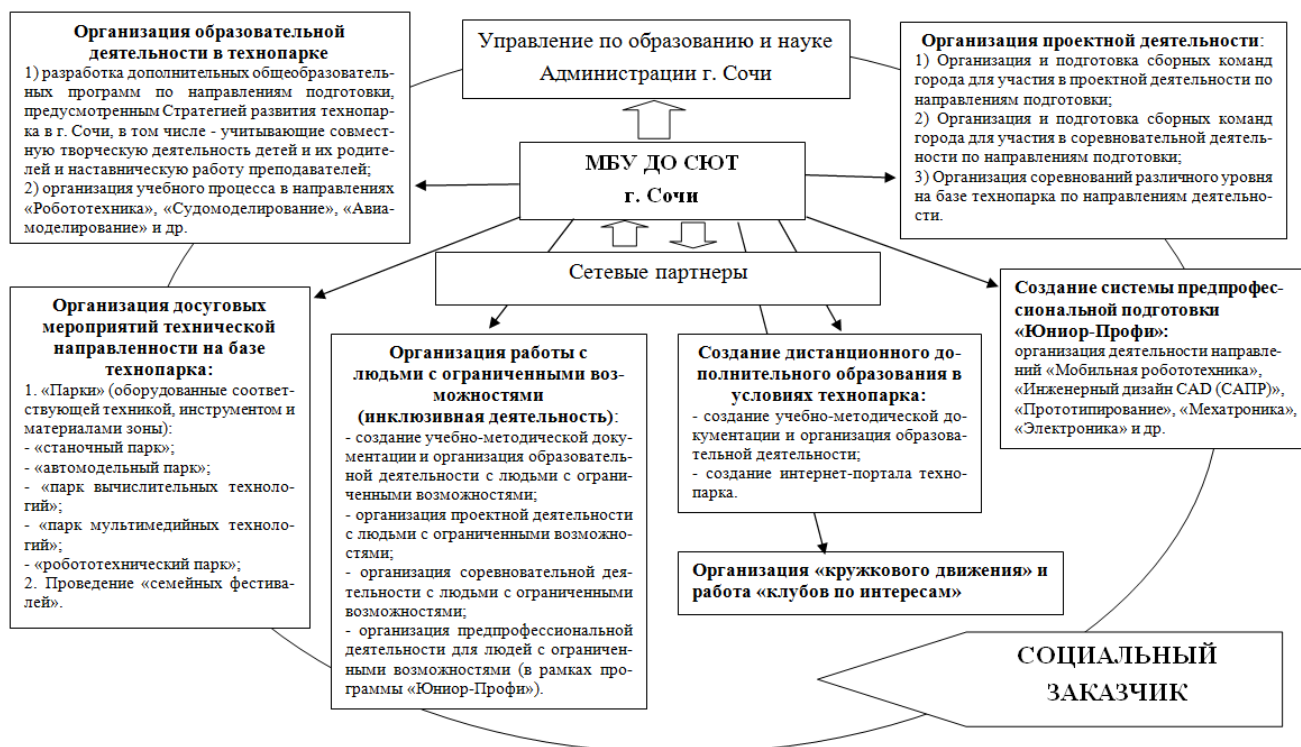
Организация образовательной деятельности в технопарке
1) разработка дополнительных общеобразовательных программ по направлениям подготовки, предусмотренным Стратегией развития технопарка в г. Сочи, в том числе - учитывающие совместную творческую деятельность детей и их родителей и наставническую работу преподавателей;
2) организация учебного процесса в направлениях «Робототехника», «Судомоделирование», «Авиамоделирование» и др.

Управление по образованию и науке Администрации г. Сочи

Организация проектной деятельности:
1) Организация и подготовка сборных команд города для участия в проектной деятельности по направлениям подготовки;
2) Организация и подготовка сборных команд города для участия в соревновательной деятельности по направлениям подготовки;
3) Организация соревнований различного уровня на базе технопарка по направлениям деятельности.

МБУ ДО СЮТ
г. Сочи

Сетевые партнеры

Организация досуговых мероприятий технической направленности на базе технопарка:
1. «Парки» (оборудованные соответствующей техникой, инструментом и материалами зоны):
- «станочный парк»;
- «автомодельный парк»;
- «парк вычислительных технологий»;
- «парк мультимедийных технологий»;
- «робототехнический парк»;
2. Проведение «семейных фестивалей».

Организация работы с людьми с ограниченными возможностями (инклюзивная деятельность):
- создание учебно-методической документации и организация образовательной деятельности с людьми с ограниченными возможностями;
- организация проектной деятельности с людьми с ограниченными возможностями;
- организация соревновательной деятельности с людьми с ограниченными возможностями;
- организация предпрофессиональной деятельности для людей с ограниченными возможностями (в рамках программы «Юниор-Профи»).

Создание дистанционного дополнительного образования в условиях технопарка:
- создание учебно-методической документации и организация образовательной деятельности;
- создание интернет-портала технопарка.

Создание системы предпрофессиональной подготовки «Юниор-Профи»:
организация деятельности направлений «Мобильная робототехника», «Инженерный дизайн CAD (САПР)», «Прототипирование», «Мехатроника», «Электроника» и др.

Организация «кружкового движения» и работа «клубов по интересам»

СОЦИАЛЬНЫЙ ЗАКАЗЧИК